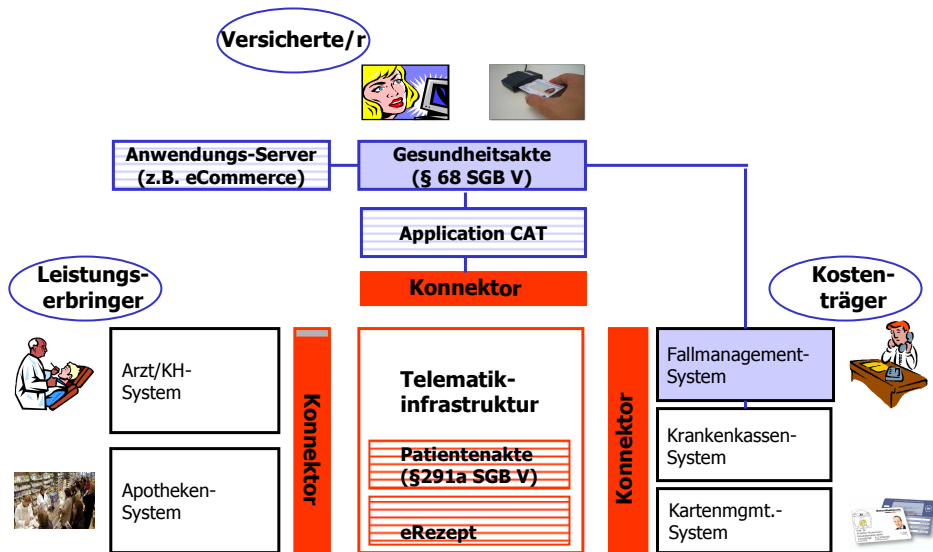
Versicherte/r

Anwendungs-Server (z.B. eCommerce)

Gesundheitsakte (§ 68 SGB V)

Application CAT

Konnektor

Leistungs-erbringer

Kosten-träger

Arzt/KH-System

Apotheken-System

Konnektor

Telematik-infrastruktur

Patientenakte (§291a SGB V)

eRezept

Konnektor

Fallmanagement-System

Krankenkassen-System

Kartenmgmt.-System